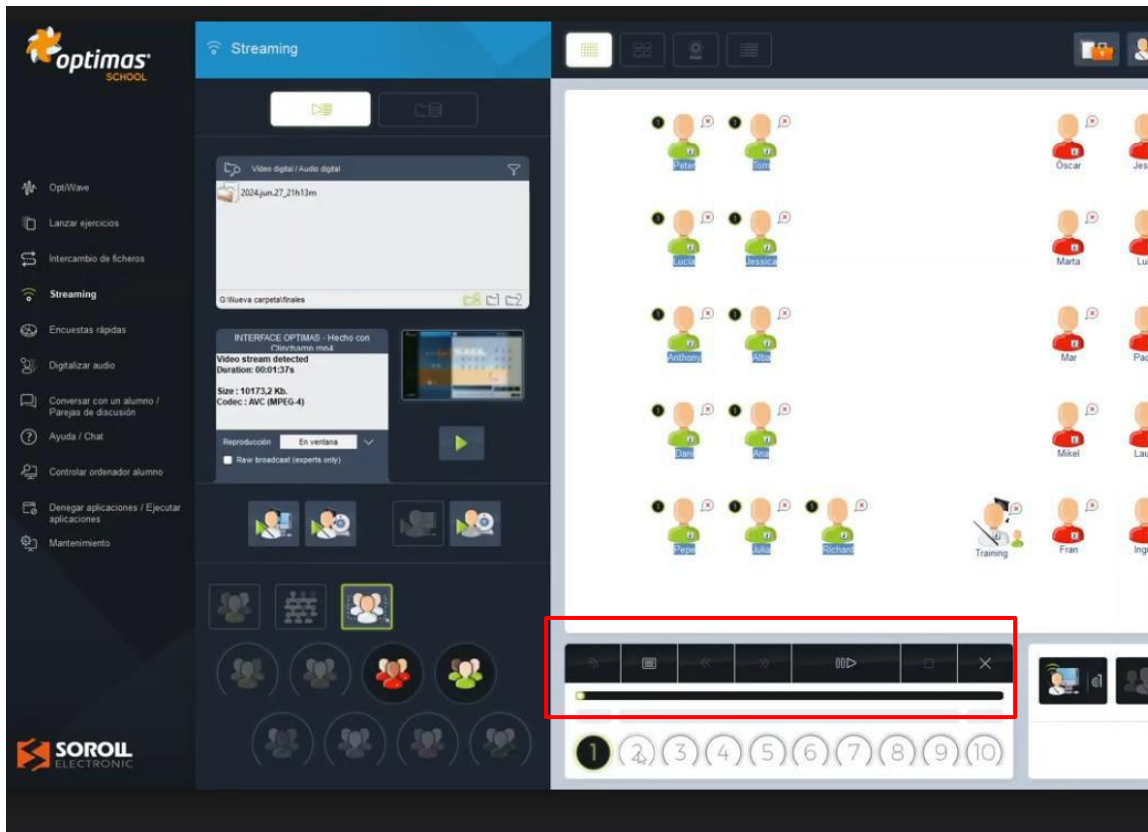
optimas SCHOOL

OptiWave
Lanzar ejercicios
Intercambio de ficheros
Streaming
Encuestas rápidas
Digitalizar audio
Conversar con un alumno / Parejas de discusión
Ayuda / Chat
Controlar ordenador alumno
Denegar aplicaciones / Ejecutar aplicaciones
Mantenimiento

SOROLL ELECTRONIC

Streaming

Video digital / Audio digital
2024.jun.27_21h13m
G:\Nueva carpeta\finales

INTERFACE OPTIMAS - Hecho con Clipchamp.mp4
Video stream detected
Duration: 00:01:37s
Size : 10173,2 Kb.
Codec : AVC (MPEG-4)

Reproducción En ventana
Raw broadcast (experts only)

Peter Tom Óscar Jes
Lucia Jessica Marta Lu
Anthony Alba Mar Pac
Dani Ana Mikel Lau
Pepe Julia Richard Training Fran Ing

1 2 3 4 5 6 7 8 9 10